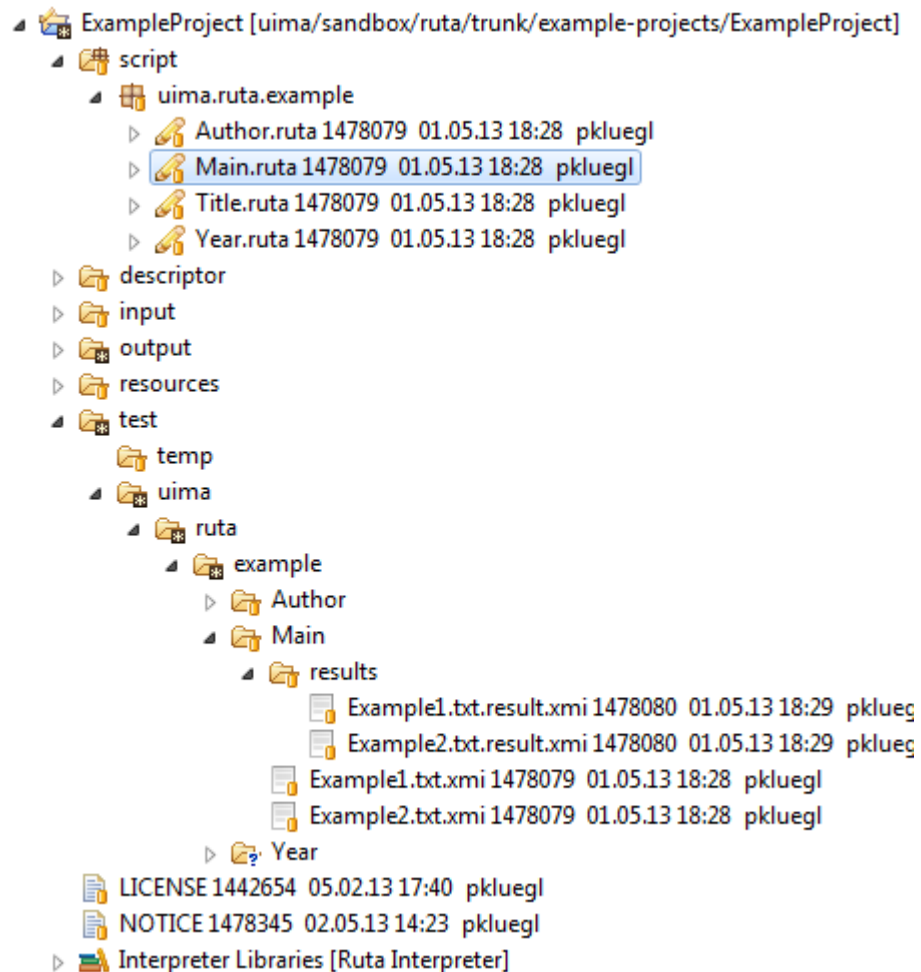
ExampleProject [uima/sandbox/ruta/trunk/example-projects/ExampleProject]
script
uima.ruta.example
Author.ruta 1478079 01.05.13 18:28 pkluegl
Main.ruta 1478079 01.05.13 18:28 pkluegl
Title.ruta 1478079 01.05.13 18:28 pkluegl
Year.ruta 1478079 01.05.13 18:28 pkluegl
descriptor
input
output
resources
test
temp
uima
ruta
example
Author
Main
results
Example1.txt.result.xmi 1478080 01.05.13 18:29 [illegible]
Example2.txt.result.xmi 1478080 01.05.13 18:29 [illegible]
Example1.txt.xmi 1478079 01.05.13 18:28 pkluegl
Example2.txt.xmi 1478079 01.05.13 18:28 pkluegl
Year
LICENSE 1442654 05.02.13 17:40 pkluegl
NOTICE 1478345 02.05.13 14:23 pkluegl
Interpreter Libraries [Ruta Interpreter]